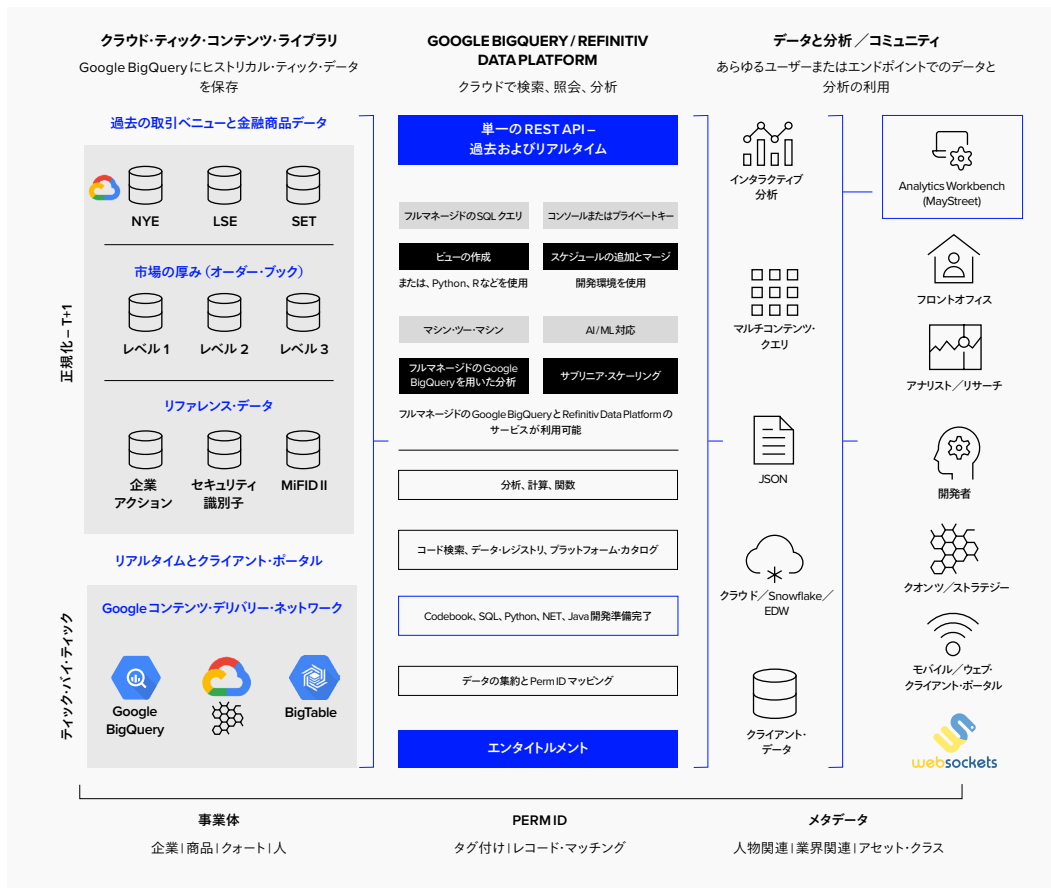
クラウド・ティック・コンテンツ・ライブラリ

Google BigQuery にヒストリカル・ティック・データを保存

過去の取引ベニューと金融商品データ

NYE LSE SET

市場の厚み（オーダー・ブック）

レベル 1 レベル 2 レベル 3

リファレンス・データ

企業アクション セキュリティ識別子 MiFID II

正規化 – T+1

リアルタイムとクライアント・ポータル

Google コンテンツ・デリバリー・ネットワーク

Google BigQuery BigTable

ティック・バイ・ティック

GOOGLE BIGQUERY / REFINITIV DATA PLATFORM

クラウドで検索、照会、分析

単一の REST API – 過去およびリアルタイム

フルマネージドの SQL クエリ

コンソールまたはプライベートキー

ビューの作成

スケジュールの追加とマージ

または、Python、R などを使用

開発環境を使用

マシン・ツー・マシン

AI / ML 対応

フルマネージドの Google BigQuery を用いた分析

サブリニア・スケーリング

フルマネージドの Google BigQuery と Refinitiv Data Platform のサービスが利用可能

分析、計算、関数

コード検索、データ・レジストリ、プラットフォーム・カタログ

Codebook、SQL、Python、NET、Java 開発準備完了

データの集約と Perm ID マッピング

エンタイトルメント

データと分析 ／コミュニティ

あらゆるユーザーまたはエンドポイントでのデータと分析の利用

インタラクティブ分析

マルチコンテンツ・クエリ

JSON

クラウド／Snowflake／EDW

クライアント・データ

Analytics Workbench (MayStreet)

フロントオフィス

アナリスト／リサーチ

開発者

クオンツ／ストラテジー

モバイル／ウェブ・クライアント・ポータル

websockets

事業体

企業 | 商品 | クォート | 人

PERM ID

タグ付け | レコード・マッチング

メタデータ

人物関連 | 業界関連 | アセット・クラス